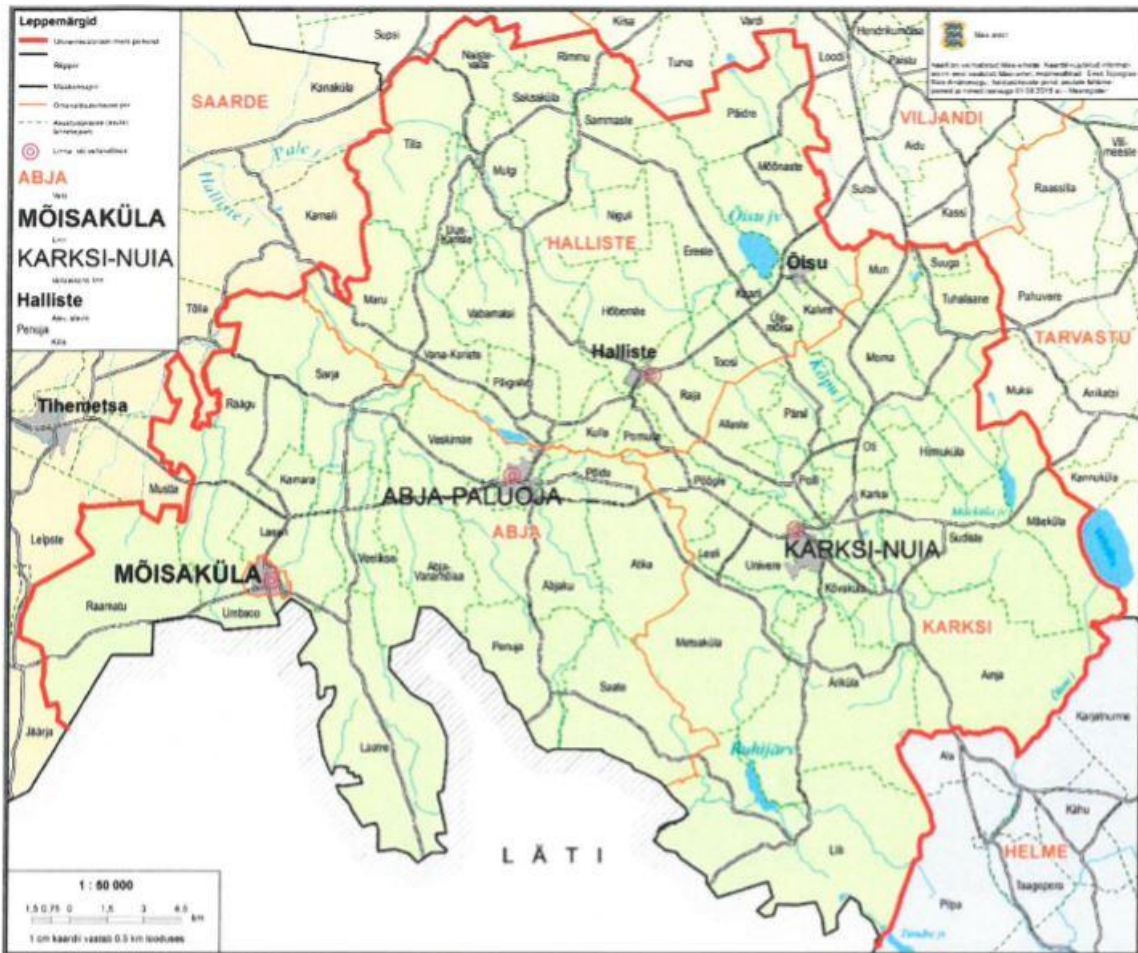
Leppemärgid
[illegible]
Raudtee
Maakonnatee
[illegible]
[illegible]
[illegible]
ABJA
Vald
MÕISAKÜLA
Linn
KARKSI-NUIA
Vallasisene linn
Halliste
Alev, alevik
Penuja
Küla

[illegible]

SAARDE
VILJANDI
HALLISTE
TARVASTU
ABJA
KARKSI
HELME
Tihemetsa
ABJA-PALUOJA
MÕISAKÜLA
KARKSI-NUIA
Halliste
Õisu
LÄTI

Supsi
Kilsa
Vardi
Hendrikumõisa
Loodi
Paistu
Naistevalla
Rimmu
Tuhu
Konaküla
Saksaküla
Sammaste
Pädre
Tilla
Mulgi
Mõõnaste
Aidu
Villemeeste
Raassilla
Kassi
Sultsi
Kamali
Uue-Kariste
Niguli
Õisu jv
Ereste
Mäeküla
Suuga
Mun
Tuhalaane
Pahuvere
Tõlla
Maru
Vabamatsi
Hõbemäe
Kaarli
Ülemõisa
Kalvre
Vana-Kariste
Pöögle
Toosi
Morna
Mulgi
Ainikatsi
Sarja
Raja
Päral
Räägu
Veskimäe
Kulla
Pornuse
Allaste
Oti
Himaküla
Kannuküla
Mustla
Kamara
Penuja
Pööga
Polli
Karksi
Mäeküla
Sudiste
Leipste
Lasari
Veelikse
Abja-Vanamõisa
Lasli
Univere
Kõvaküla
Raamatu
Umbsoo
Abjaku
Atika
Metsaküla
Penuja
Saate
Äriküla
Allaste
Karjatnurme
Ala
Lautre
Rahijärv
Kähu
Jäärja
Lilli
Pipa
Taagepera
Pale
Halliste j
Kaju j

1 : 80 000
1,5 0,75 0 1,5 3 4,5 km
1 cm kaardil vastab 0,8 km looduses